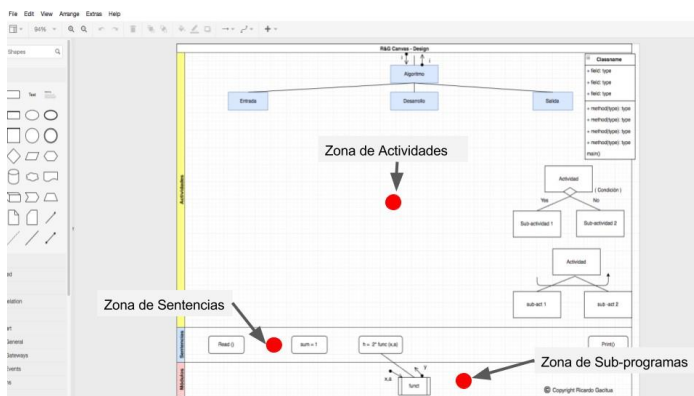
File Edit View Arrange Extras Help

94%

Shapes

Text

R&G Canvas - Design

Algoritmo

Entrada

Desarrollo

Salida

Classname

+ field: type

+ field: type

+ field: type

+ method(type): type

+ method(type): type

+ method(type): type

+ method(type): type

main()

Zona de Actividades

Actividades

Actividad

( Condición )

Yes

No

Sub-actividad 1

Sub-actividad 2

Actividad

sub-act 1

sub -act 2

Zona de Sentencias

Sentencias

Read ()

sum = 1

h = 2* func (x,a)

Print()

Zona de Sub-programas

Módulos

x,a

y

funct

© Copyright Ricardo Gacitua

ed

elation

rt

General

Gateways

Events